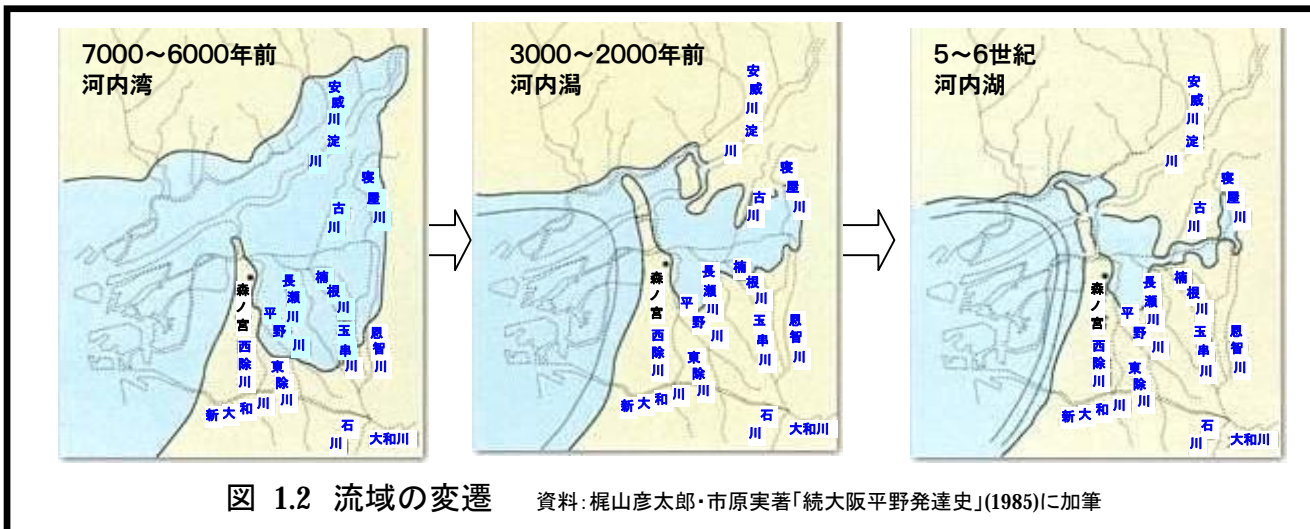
7000～6000年前
河内湾

安威川
淀川
寝屋川
古川
長瀬川
楠根川
森ノ宮
平野川
玉串川
恩智川
西除川
東除川
新大和川
石川
大和川

3000～2000年前
河内潟

安威川
淀川
寝屋川
古川
長瀬川
楠根川
森ノ宮
平野川
玉串川
恩智川
西除川
東除川
新大和川
石川
大和川

5～6世紀
河内湖

安威川
淀川
寝屋川
古川
長瀬川
楠根川
森ノ宮
平野川
玉串川
恩智川
西除川
東除川
新大和川
石川
大和川

図 1.2 流域の変遷 資料：梶山彦太郎・市原実著「続大阪平野発達史」(1985)に加筆